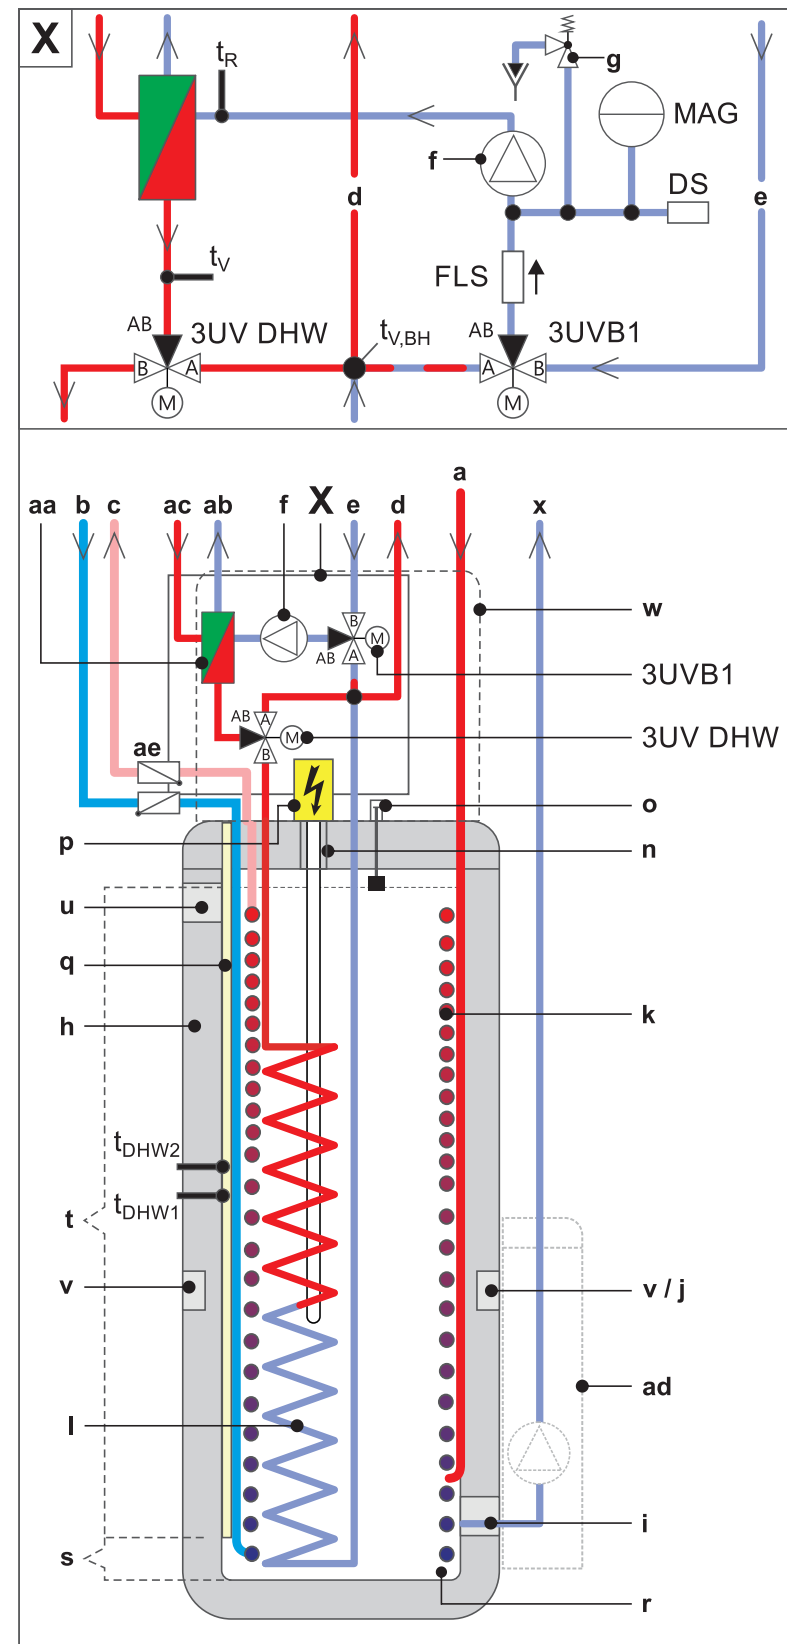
X

$t_R$

g

MAG

f

DS

d

e

$t_V$

FLS

AB

3UV DHW

$t_{V,BH}$

AB

3UVB1

B

A

A

B

M

M

a

aa b c ac ab f X e d x

w

B

AB

A

M

3UVB1

AB

A

M

3UV DHW

B

ae

o

p

n

u

q

k

h

$t_{DHW2}$

t

$t_{DHW1}$

v

v / j

ad

l

i

s

r